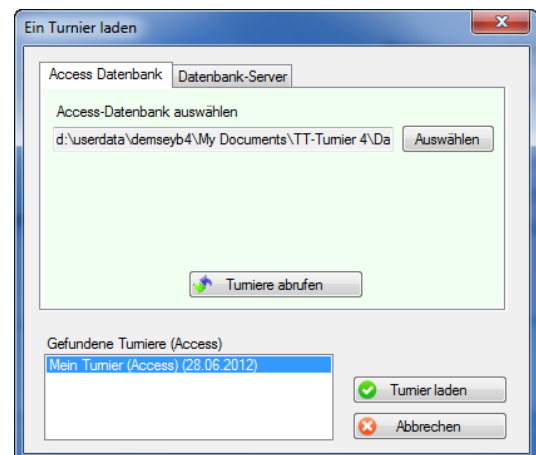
Ein Turnier laden

Access Datenbank

Datenbank-Server

Access-Datenbank auswählen

d:\userdata\demseyb4\My Documents\TT-Turnier 4\Da

Auswählen

Turniere abrufen

Gefundene Turniere (Access)

Mein Turnier (Access) (28.06.2012)

Turnier laden

Abbrechen